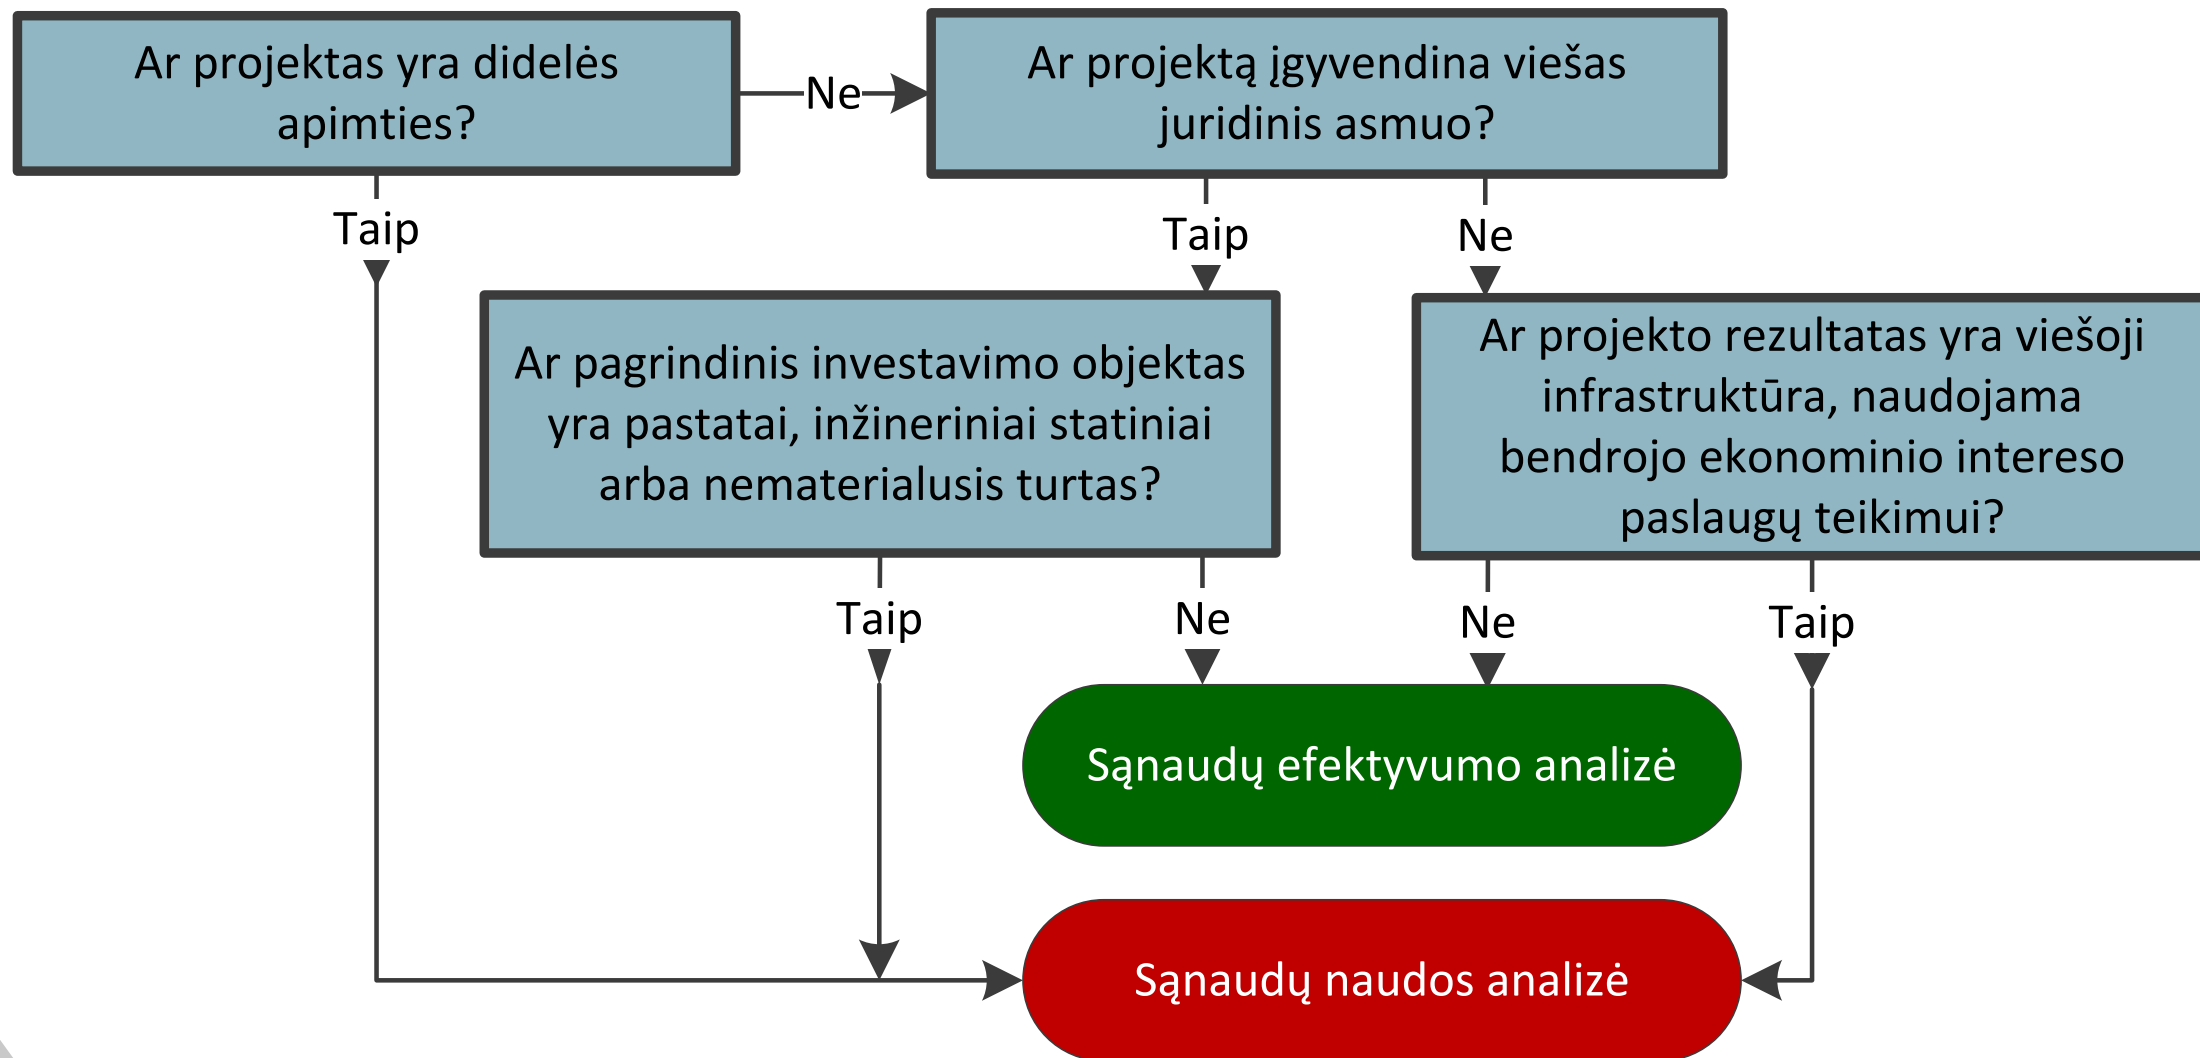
Ar projektas yra didelės apimties?

Ne

Ar projektą įgyvendina viešas juridinis asmuo?

Taip

Taip

Ne

Ar pagrindinis investavimo objektas yra pastatai, inžineriniai statiniai arba nematerialusis turtas?

Ar projekto rezultatas yra viešoji infrastruktūra, naudojama bendrojo ekonominio intereso paslaugų teikimui?

Taip

Ne

Ne

Taip

Sąnaudų efektyvumo analizė

Sąnaudų naudos analizė